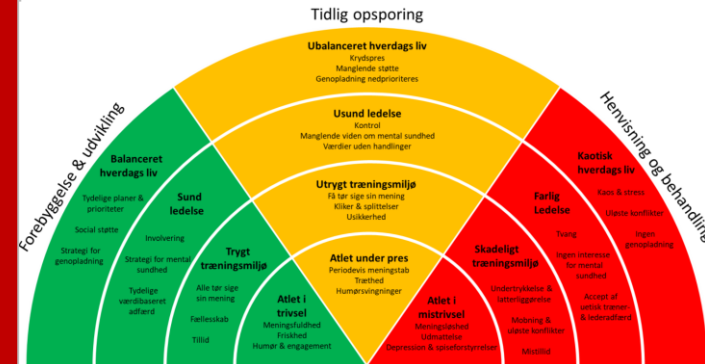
Tidlig opsporing

Forebyggelse & udvikling

Henvisning og behandling

Ubalanceret hverdags liv
Krydspres
Manglende støtte
Genopladning nedprioriteres

Usund ledelse
Kontrol
Manglende viden om mental sundhed
Værdier uden handlinger

Utrygt træningsmiljø
Få tør sige sin mening
Klikker & splittelser
Usikkerhed

Atlet under pres
Periodevis meningstab
Træthed
Humørsvingninger

Balanceret hverdags liv
Tydelige planer & prioriteter
Social støtte
Strategi for genopladning

Sund ledelse
Involvering
Strategi for mental sundhed
Tydelige værdibaseret adfærd

Trygt træningsmiljø
Alle tør sige sin mening
Fællesskab
Tillid

Atlet i trivsel
Meningsfuldhed
Friskhed
Humør & engagement

Kaotisk hverdags liv
Kaos & stress
Uløste konflikter
Ingen genopladning

Farlig Ledelse
Tvang
Ingen interesse for mental sundhed
Accept af uetisk træner- & inderadfærd

Skadeligt træningsmiljø
Undertrykkelse & latterliggørelse
Mobning & uløste konflikter
Mistillid

Atlet i mistrivsel
Meningsløshed
Udmattelse
Depression & spiseforstyrrelser